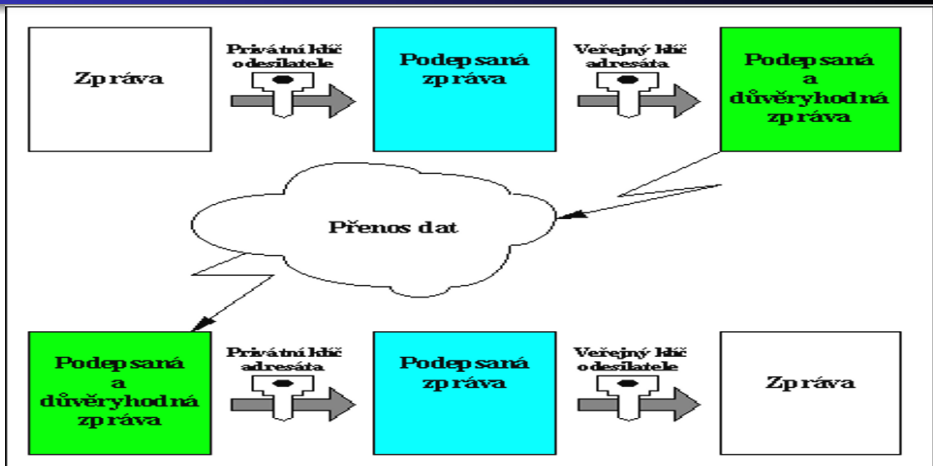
Zpráva

Privátní klíč odesílatele

Podepsaná zpráva

Veřejný klíč adresáta

Podepsaná a důvěryhodná zpráva

Přenos dat

Podepsaná a důvěryhodná zpráva

Privátní klíč adresáta

Podepsaná zpráva

Veřejný klíč odesílatele

Zpráva